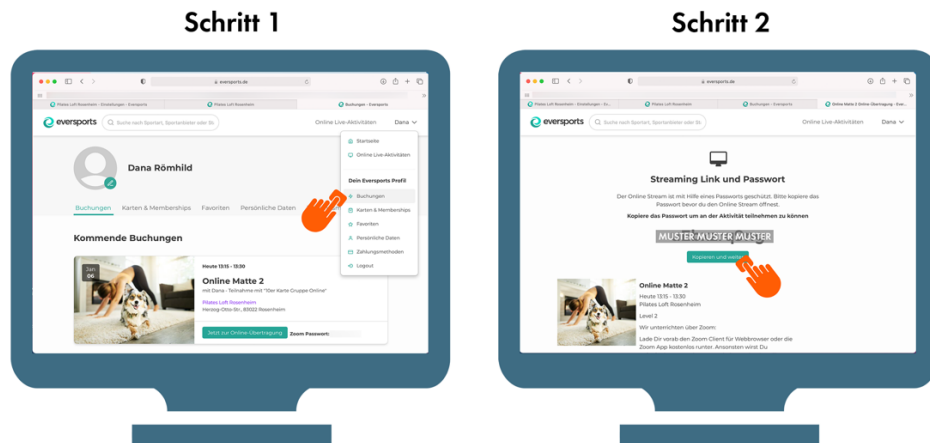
Schritt 1

eversports.de

Pilates Loft Rosenheim - Einstellungen - Eversports | Pilates Loft Rosenheim | Buchungen - Eversports

eversports | Suche nach Sportart, Sportanbieter oder St | Online Live-Aktivitäten | Dana

Startseite
Online Live-Aktivitäten
Dein Eversports Profil
Buchungen
Karten & Memberships
Favoriten
Persönliche Daten
Zahlungsmethoden
Logout

Dana Römhild

Buchungen | Karten & Memberships | Favoriten | Persönliche Daten

Kommende Buchungen

Jan 06

Heute 13:15 - 13:30

Online Matte 2

mit Dana - Teilnahme mit "10er Karte Gruppe-Online"

Pilates Loft Rosenheim
Herzog-Otto-Str., 83022 Rosenheim

Jetzt zur Online-Übertragung | Zoom Passwort:

Schritt 2

eversports.de

Pilates Loft Rosenheim - Einstellungen - Ev... | Pilates Loft Rosenheim | Buchungen - Eversports | Online Matte 2 Online Übertragung - Ever...

eversports | Suche nach Sportart, Sportanbieter oder St | Online Live-Aktivitäten | Dana

Streaming Link und Passwort

Der Online Stream ist mit Hilfe eines Passworts geschützt. Bitte kopiere das Passwort bevor du den Online Stream öffnest.

Kopiere das Passwort um an der Aktivität teilnehmen zu können

MUSTER MUSTER MUSTER

Kopieren und weiter

Online Matte 2
Heute 13:15 - 13:30
Pilates Loft Rosenheim
Level 2
Wir unterrichten über Zoom:
Lade Dir vorab den Zoom Client für Webbrowser oder die Zoom App kostenlos runter. Ansonsten wirst Du